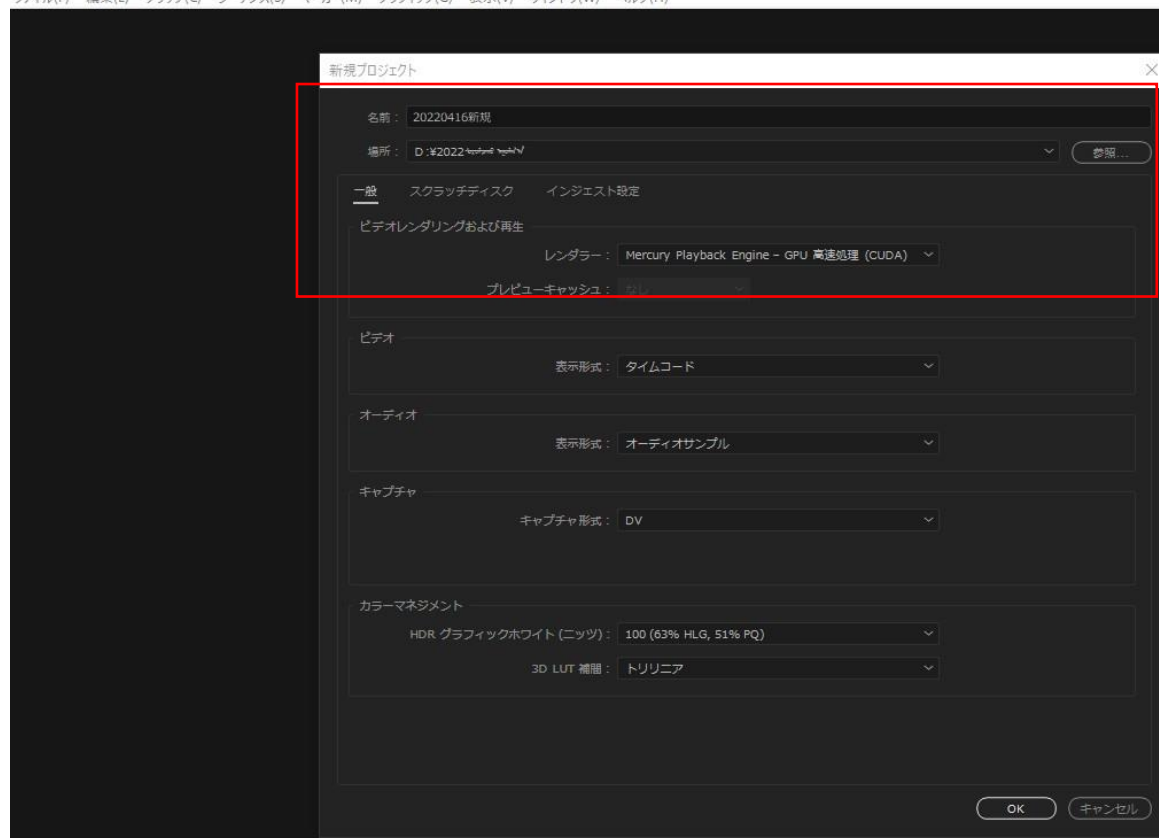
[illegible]

新規プロジェクト

名前： 20220416新規

場所： D:¥2022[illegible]

参照...

一般　スクラッチディスク　インジェスト設定

ビデオレンダリングおよび再生

レンダラー： Mercury Playback Engine - GPU 高速処理 (CUDA)

プレビューキャッシュ： なし

ビデオ

表示形式： タイムコード

オーディオ

表示形式： オーディオサンプル

キャプチャ

キャプチャ形式： DV

カラーマネジメント

HDR グラフィックホワイト (ニッツ)： 100 (63% HLG, 51% PQ)

3D LUT 補間： トリリニア

OK　キャンセル